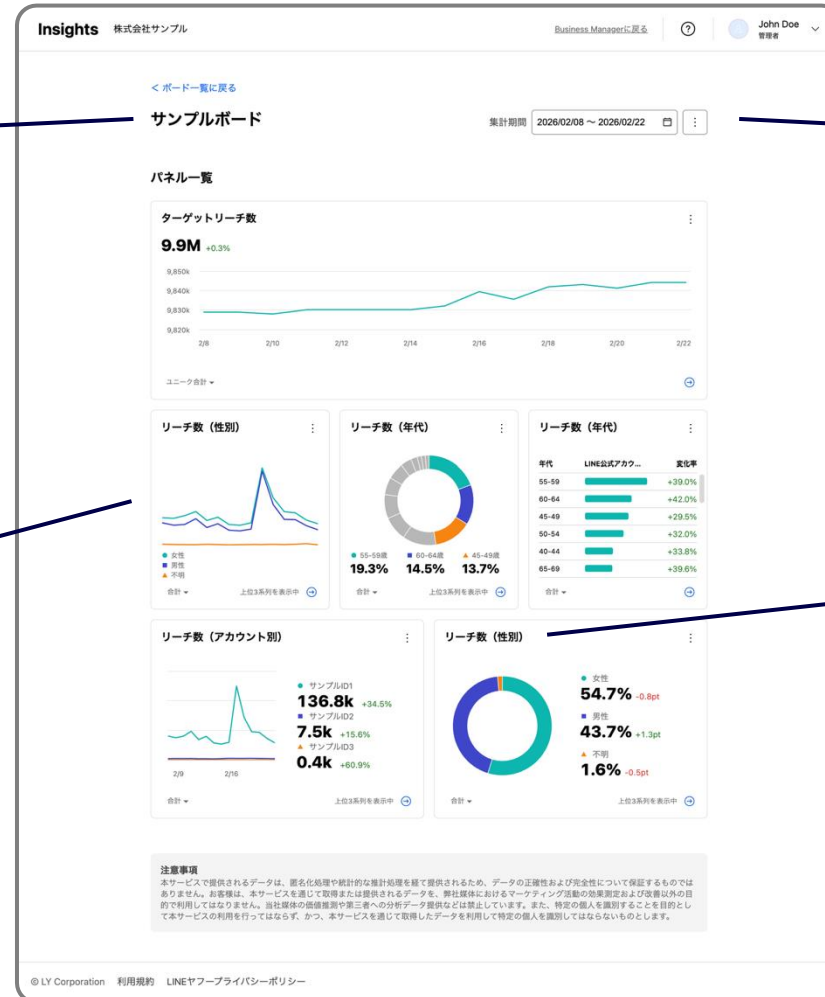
Insights 株式会社サンプル

Business Managerに戻る ? John Doe 管理者

< ボード一覧に戻る

サンプルボード

集計期間 2026/02/08 〜 2026/02/22

パネル一覧

ターゲットリーチ数

9.9M +0.3%

9,850k
9,840k
9,830k
9,820k
2/8 2/10 2/12 2/14 2/16 2/18 2/20 2/22

ユニーク合計

リーチ数（性別）

女性
男性
不明

合計 上位3系列を表示中

リーチ数（年代）

55-59歳 19.3%
60-64歳 14.5%
45-49歳 13.7%

合計 上位3系列を表示中

リーチ数（年代）

| 年代 | LINE公式アカウ... | 変化率 |
|---|---|---|
| 55-59 | | +39.0% |
| 60-64 | | +42.0% |
| 45-49 | | +29.5% |
| 50-54 | | +32.0% |
| 40-44 | | +33.8% |
| 65-69 | | +39.6% |

合計

リーチ数（アカウント別）

2/9 2/16

サンプルID1 136.8k +34.5%
サンプルID2 7.5k +15.6%
サンプルID3 0.4k +60.9%

合計 上位3系列を表示中

リーチ数（性別）

女性 54.7% -0.8pt
男性 43.7% +1.3pt
不明 1.6% -0.5pt

合計 上位3系列を表示中

注意事項
本サービスで提供されるデータは、匿名化処理や統計的な推計処理を経て提供されるため、データの正確性および完全性について保証するものではありません。お客様は、本サービスを通じて取得または提供されるデータを、弊社媒体におけるマーケティング活動の効果測定および改善以外の目的で利用してはなりません。当社媒体の価値推測や第三者への分析データ提供なども禁止しています。また、特定の個人を識別することを目的として本サービスの利用を行ってはならず、かつ、本サービスを通じて取得したデータを利用して特定の個人を識別してはならないものとします。

© LY Corporation 利用規約 LINEヤフープライバシーポリシー